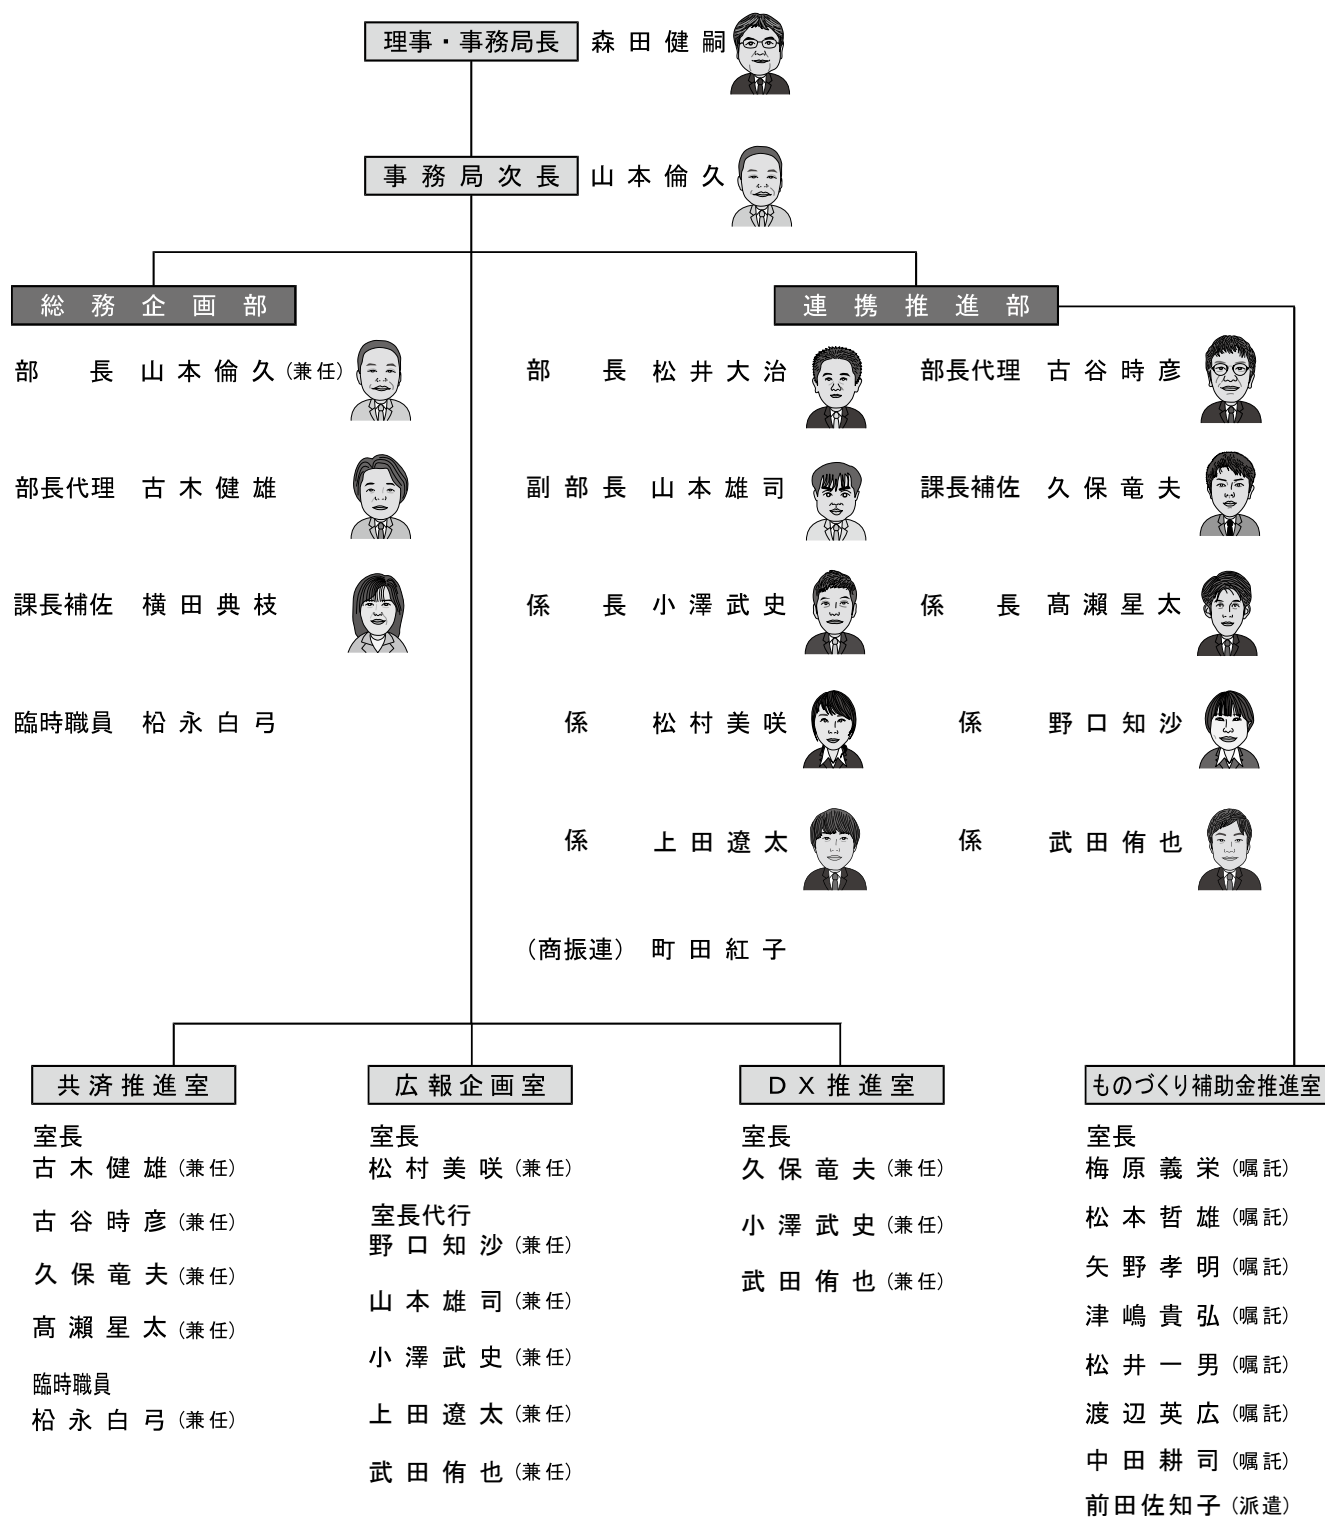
理事・事務局長 森田健嗣

事務局次長 山本倫久

総務企画部

部長 山本倫久（兼任）

部長代理 古木健雄

課長補佐 横田典枝

臨時職員 桜永白弓

連携推進部

部長 松井大治

副部長 山本雄司

係長 小澤武史

係 松村美咲

係 上田遼太

（商振連） 町田紅子

部長代理 古谷時彦

課長補佐 久保竜夫

係長 髙瀬星太

係 野口知沙

係 武田侑也

共済推進室

室長
古木健雄（兼任）

古谷時彦（兼任）

久保竜夫（兼任）

髙瀬星太（兼任）

臨時職員
桜永白弓（兼任）

広報企画室

室長
松村美咲（兼任）

室長代行
野口知沙（兼任）

山本雄司（兼任）

小澤武史（兼任）

上田遼太（兼任）

武田侑也（兼任）

DX推進室

室長
久保竜夫（兼任）

小澤武史（兼任）

武田侑也（兼任）

ものづくり補助金推進室

室長
梅原義栄（嘱託）

松本哲雄（嘱託）

矢野孝明（嘱託）

津嶋貴弘（嘱託）

松井一男（嘱託）

渡辺英広（嘱託）

中田耕司（嘱託）

前田佐知子（派遣）